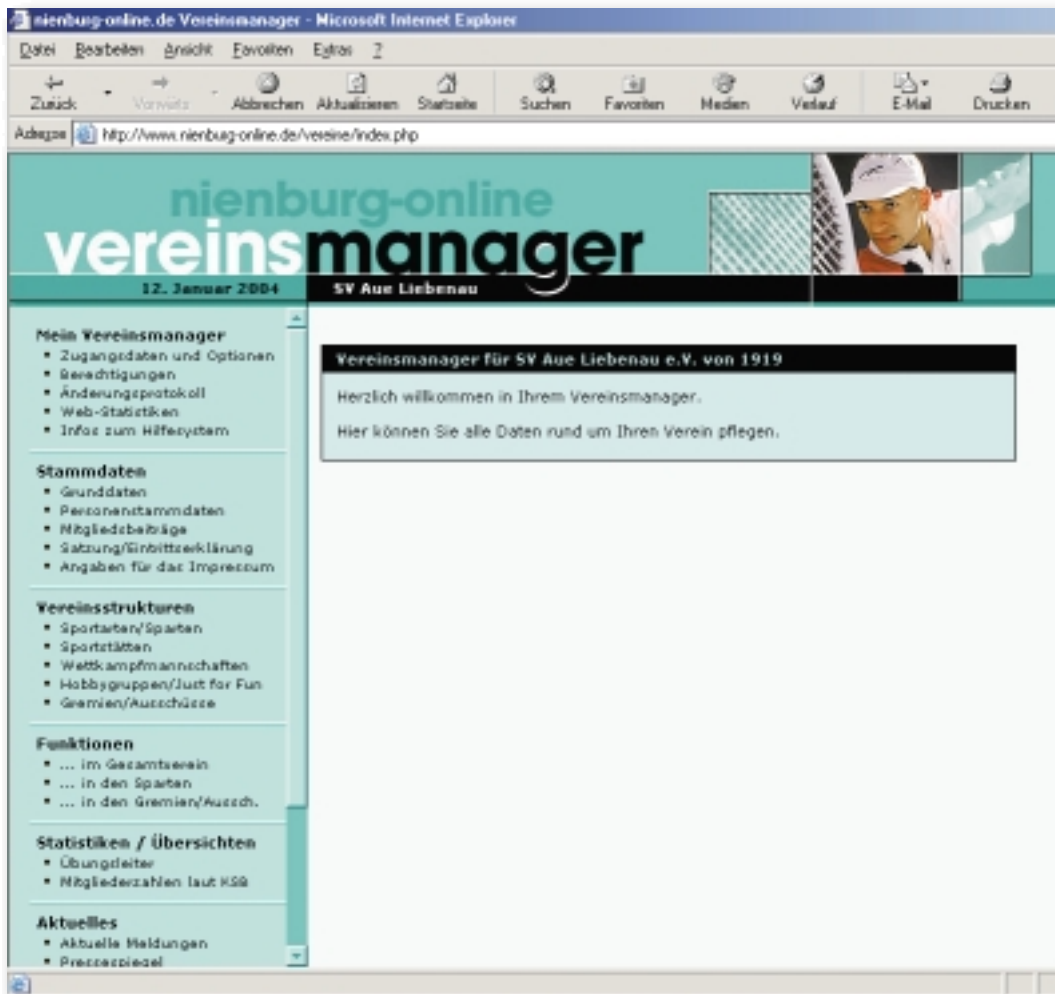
nienburg-online.de Vereinsmanager - Microsoft Internet Explorer

Datei Bearbeiten Ansicht Favoriten Extras ?

Zurück Vorwärts Abbrechen Aktualisieren Startseite Suchen Favoriten Medien Verlauf E-Mail Drucken

Adresse http://www.nienburg-online.de/vereine/index.php

nienburg-online
vereinsmanager

12. Januar 2004

SV Aue Liebenau

Mein Vereinsmanager
• Zugangsdaten und Optionen
• Berechtigungen
• Änderungsprotokoll
• Web-Statistiken
• Infos zum Hilfesystem

Stammdaten
• Grunddaten
• Personenstammdaten
• Mitgliedsbeiträge
• Satzung/Eintrittserklärung
• Angaben für das Impressum

Vereinsstrukturen
• Sportarten/Sparten
• Sportstätten
• Wettkampfmannschaften
• Hobbygruppen/Just for Fun
• Gremien/Ausschüsse

Funktionen
• ... im Gesamtverein
• ... in den Sparten
• ... in den Gremien/Aussch.

Statistiken / Übersichten
• Übungsleiter
• Mitgliederzahlen laut KSB

Aktuelles
• Aktuelle Meldungen
• Pressespiegel

Vereinsmanager für SV Aue Liebenau e.V. von 1919

Herzlich willkommen in Ihrem Vereinsmanager.

Hier können Sie alle Daten rund um Ihren Verein pflegen.